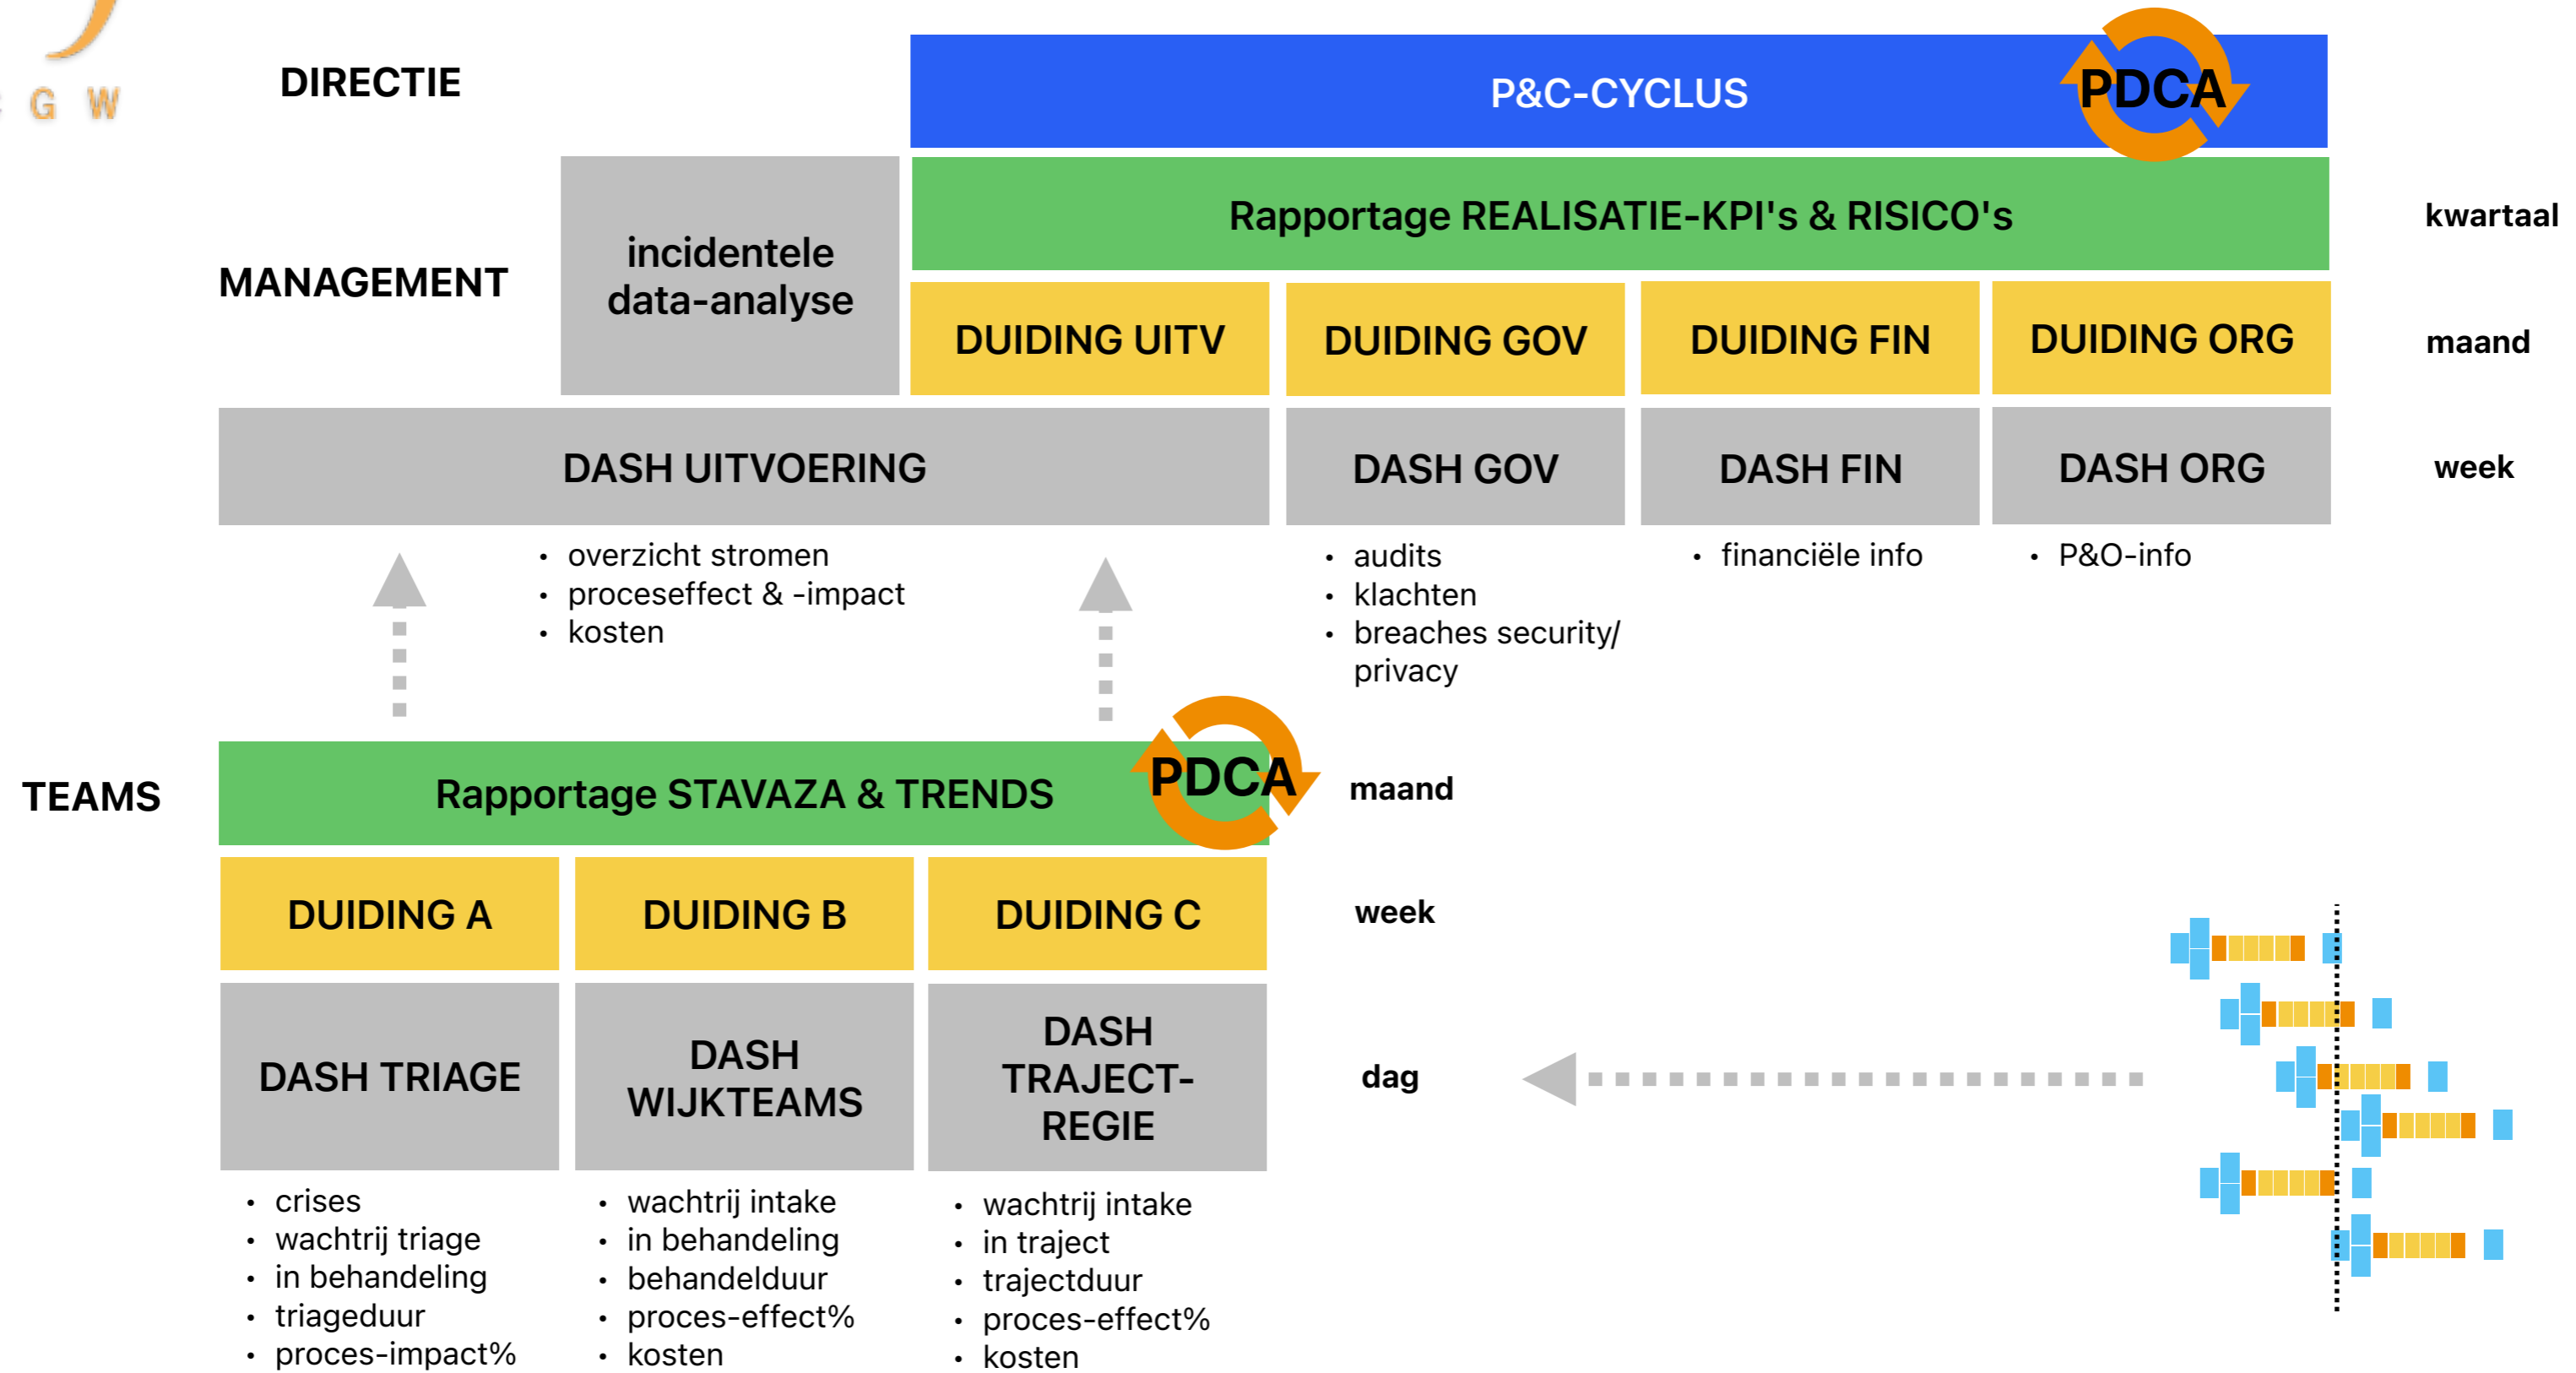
G W

DIRECTIE

P&C-CYCLUS

PDCA

MANAGEMENT

incidentele data-analyse

Rapportage REALISATIE-KPI's & RISICO's

kwartaal

DUIDING UITV

DUIDING GOV

DUIDING FIN

DUIDING ORG

maand

DASH UITVOERING

DASH GOV

DASH FIN

DASH ORG

week

- overzicht stromen
- proceseffect & -impact
- kosten

- audits
- klachten
- breaches security/ privacy

- financiële info

- P&O-info

TEAMS

Rapportage STAVAZA & TRENDS

PDCA

maand

DUIDING A

DUIDING B

DUIDING C

week

DASH TRIAGE

DASH WIJKTEAMS

DASH TRAJECT-REGIE

dag

- crises
- wachtrij triage
- in behandeling
- triageduur
- proces-impact%

- wachtrij intake
- in behandeling
- behandelduur
- proces-effect%
- kosten

- wachtrij intake
- in traject
- trajectduur
- proces-effect%
- kosten